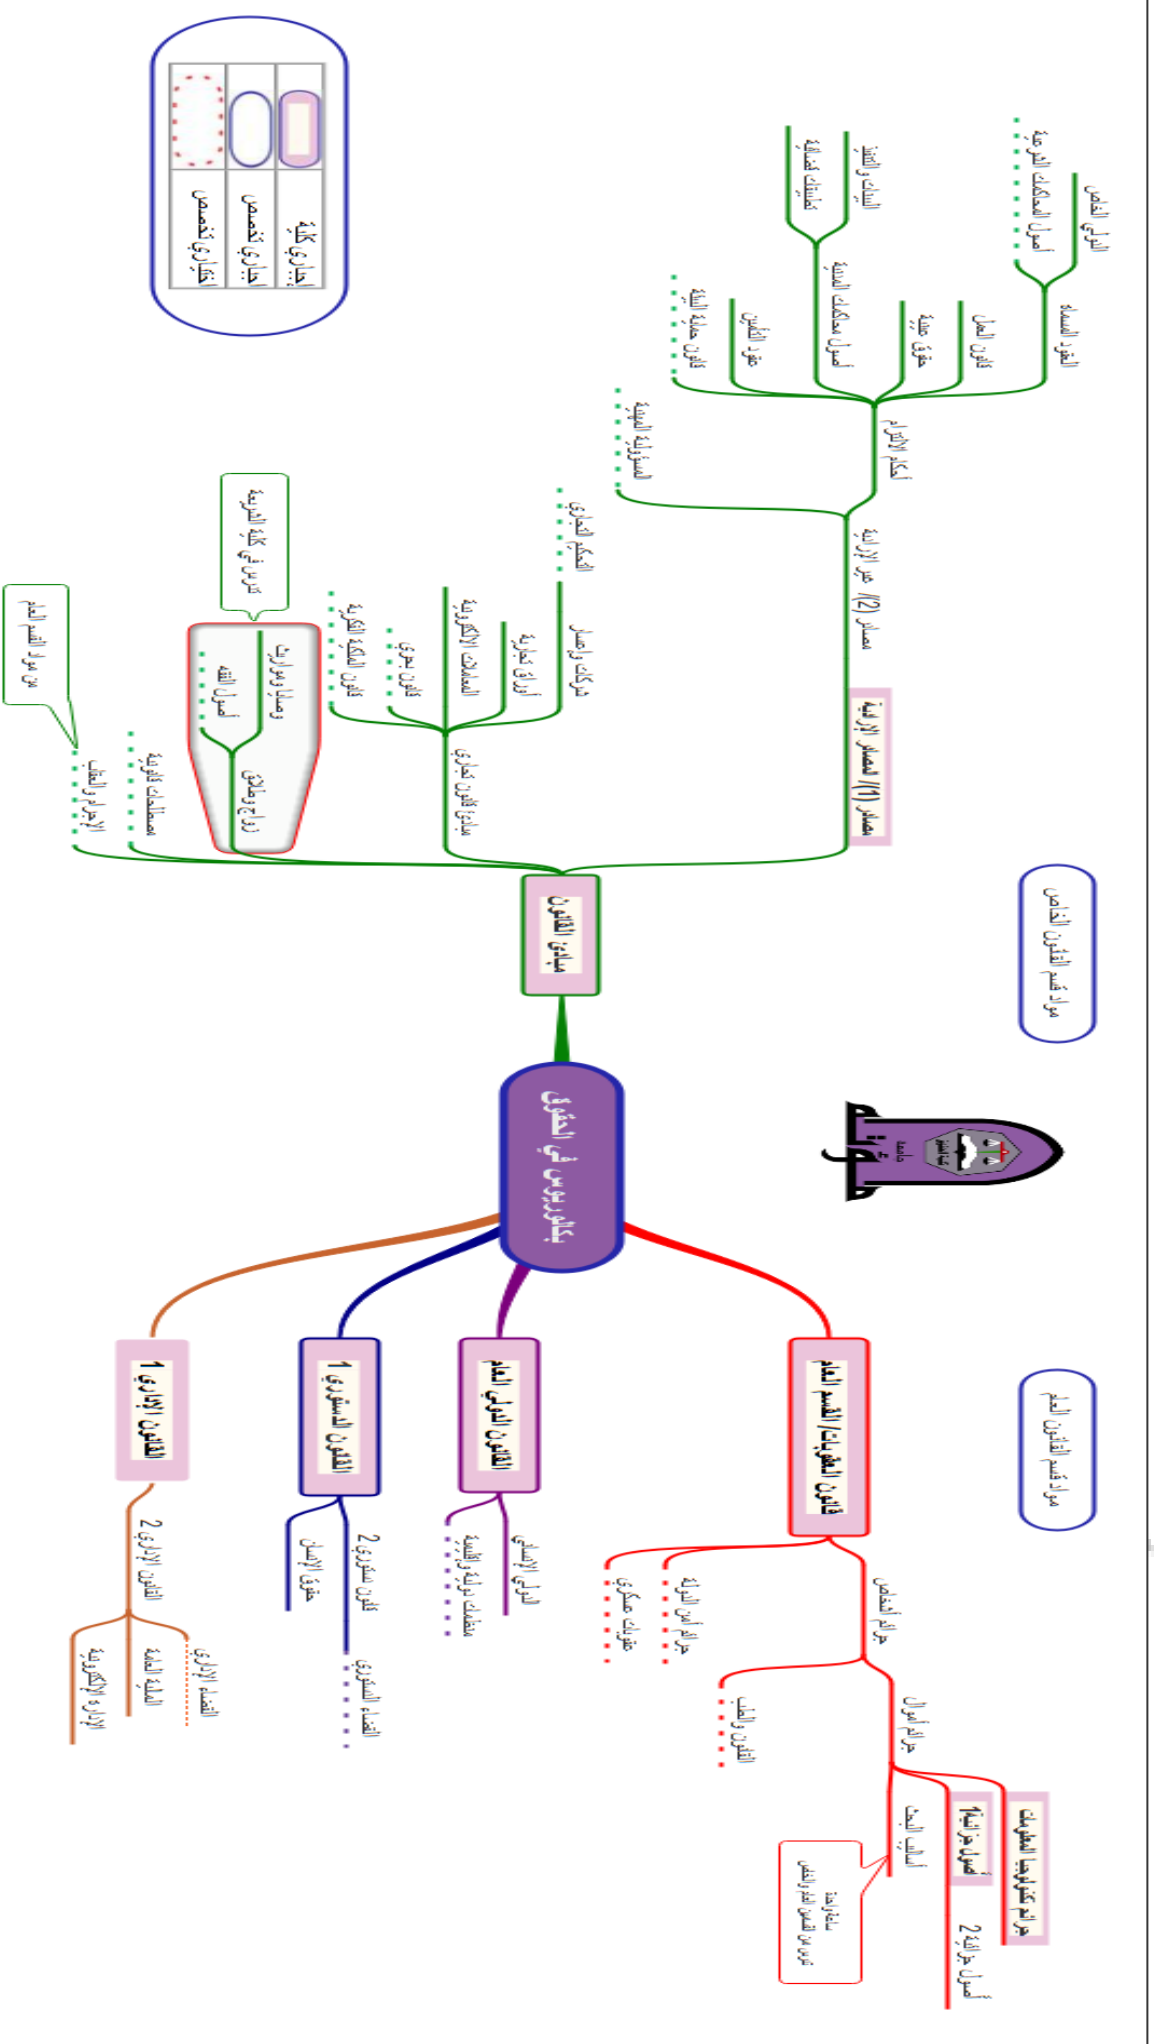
إجباري كلية
إجباري تخصص
اختياري تخصص

بكالوريوس في الحقوق

جامعة مؤتة

مواد قسم القانون الخاص
مواد قسم القانون العام

مبادئ القانون
مصادر (1) المصادر الإرادية
مصادر (2) غير الإرادية
أحكام الالتزام
المسؤولية المدنية
العقود المسماة
قانون العمل
حقوق عينية
أصول محاكمات مدنية
عقد التأمين
قانون حماية البيئة
الدولي الخاص
أصول المحاكمات الشرعية
البينات والتنفيذ
تطبيقات قضائية
التحكيم التجاري
مبادئ القانون التجاري
شركات وإعسار
أوراق تجارية
المعاملات الالكترونية
قانون بحري
قانون الملكية الفكرية
زواج وطلاق
وصايا ومواريث
أصول الفقه
تدرس في كلية الشريعة
مصطلحات قانونية
الإجرام والعقاب
من مواد القسم العام

قانون العقوبات القسم العام
جرائم الأشخاص
جرائم أمن الدولة
عقوبات عسكرية
جرائم الأموال
الطب والقانون
أساليب البحث
أصول جزائية 1
أصول جزائية 2
جرائم تكنولوجيا المعلومات
تدرس من قسم القانون الخاص
مقارنة
القانون الدولي العام
الدولي الإنساني
منظمات دولية وإقليمية
القانون الدستوري 1
قانون دستوري 2
حقوق الإنسان
القضاء الدستوري
القانون الإداري 1
القانون الإداري 2
القضاء الإداري
المالية العامة
الإدارة الالكترونية